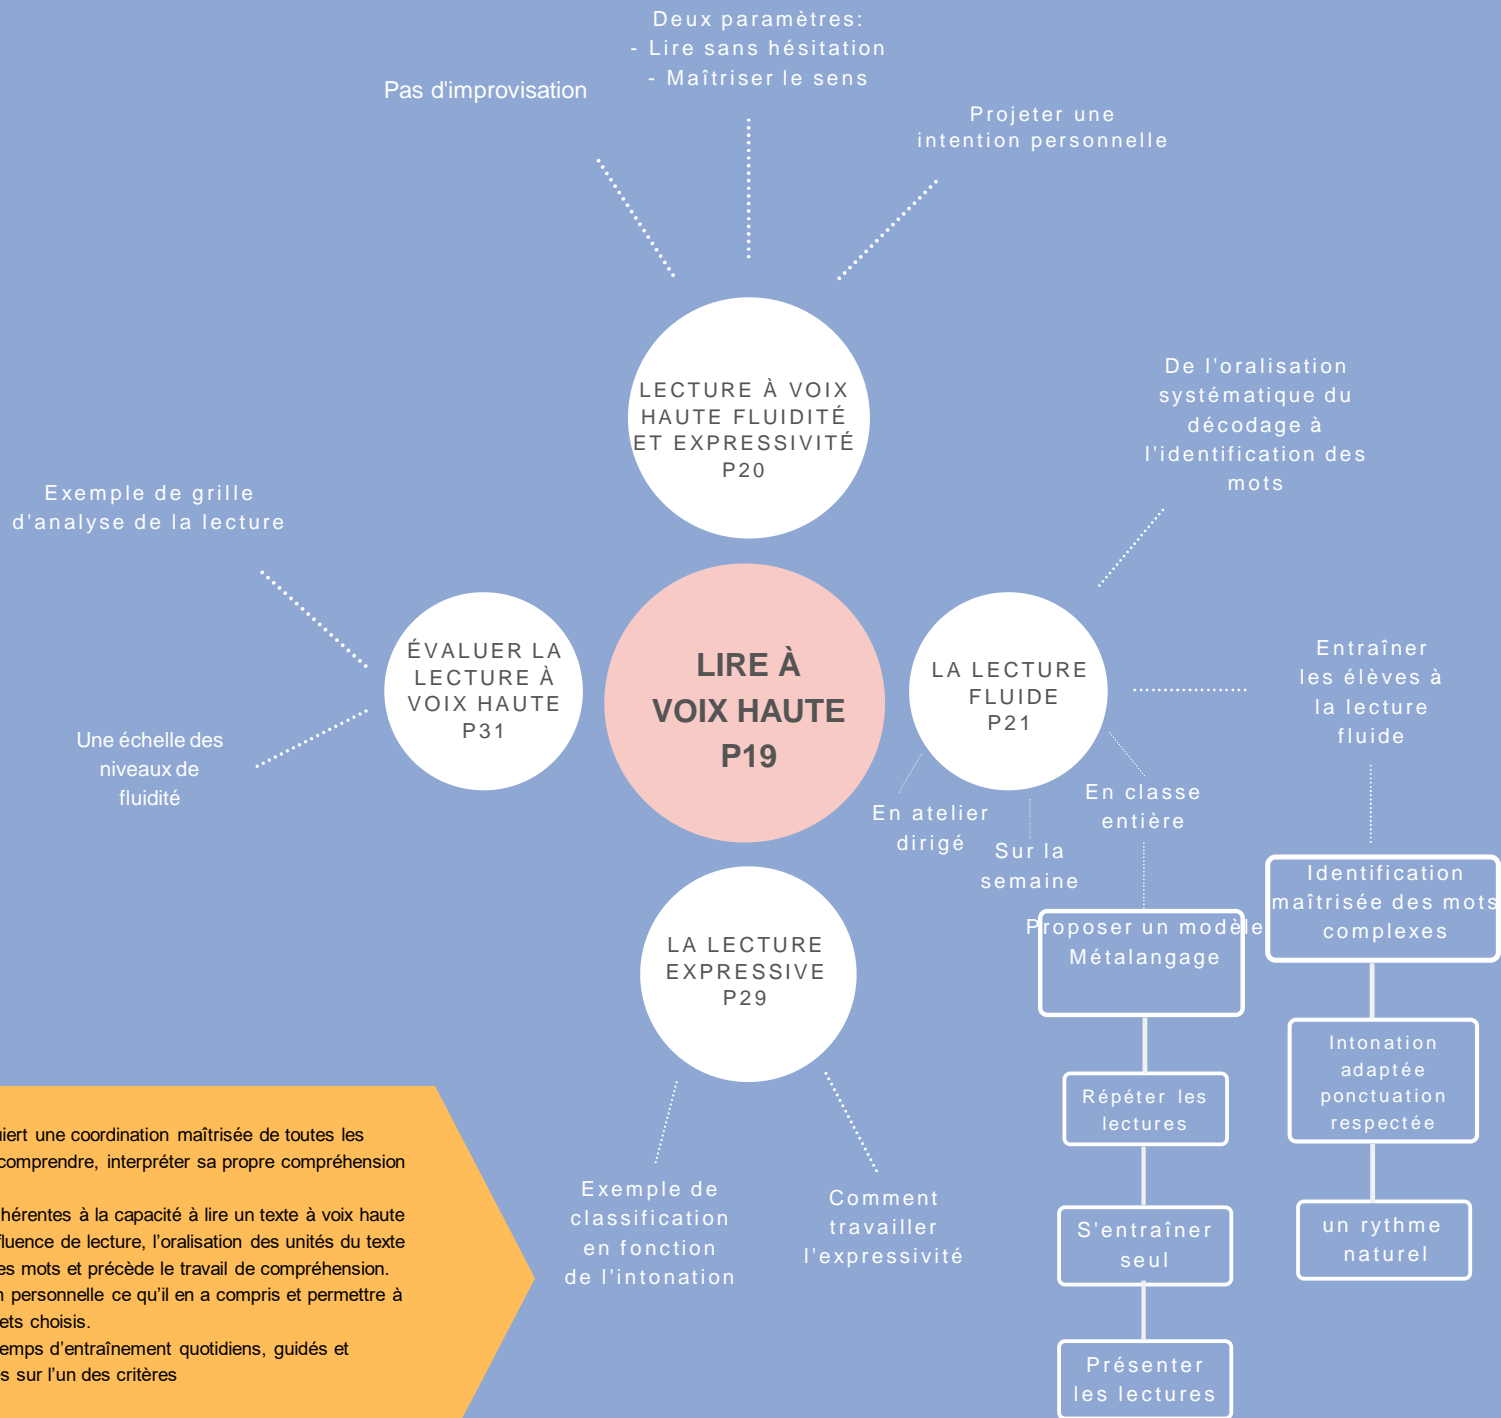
Deux paramètres:
- Lire sans hésitation
- Maîtriser le sens

Pas d'improvisation

Projeter une intention personnelle

LECTURE À VOIX HAUTE FLUIDITÉ ET EXPRESSIVITÉ P20

De l'oralisation systématique du décodage à l'identification des mots

Exemple de grille d'analyse de la lecture

ÉVALUER LA LECTURE À VOIX HAUTE P31

LIRE À VOIX HAUTE P19

LA LECTURE FLUIDE P21

Entraîner les élèves à la lecture fluide

Une échelle des niveaux de fluidité

En atelier dirigé

Sur la semaine

En classe entière

Identification maîtrisée des mots complexes

Proposer un modèle Métalangage

LA LECTURE EXPRESSIVE P29

Intonation adaptée ponctuation respectée

Répéter les lectures

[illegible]iert une coordination maîtrisée de toutes les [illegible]comprendre, interpréter sa propre compréhension

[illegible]hérentes à la capacité à lire un texte à voix haute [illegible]fluence de lecture, l'oralisation des unités du texte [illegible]es mots et précède le travail de compréhension. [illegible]n personnelle ce qu'il en a compris et permettre à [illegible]ets choisis. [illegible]emps d'entraînement quotidiens, guidés et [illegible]s sur l'un des critères

Exemple de classification en fonction de l'intonation

Comment travailler l'expressivité

S'entraîner seul

un rythme naturel

Présenter les lectures